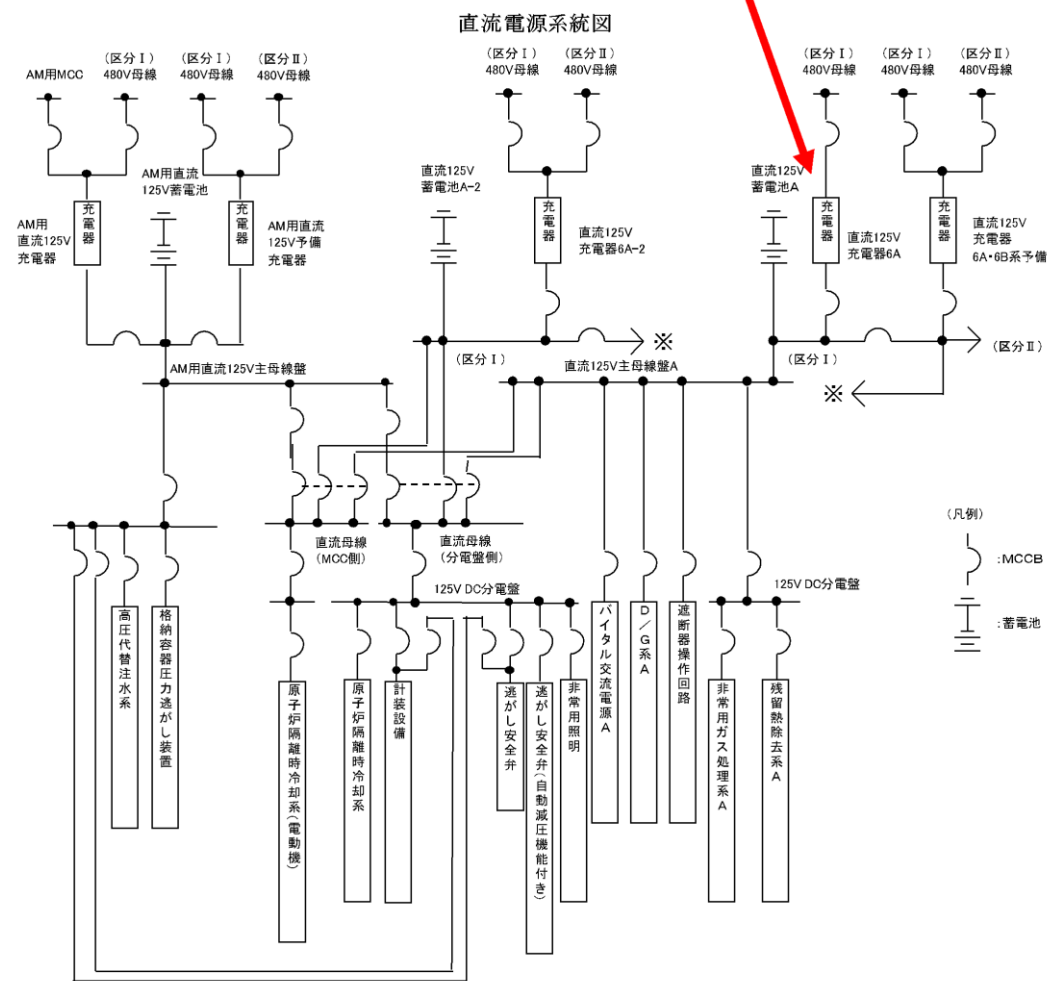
直流電源系統図

AM用MCC

（区分Ⅰ）
480V母線

（区分Ⅰ）
480V母線

（区分Ⅱ）
480V母線

AM用直流125V蓄電池

充電器

AM用直流125V充電器

充電器

AM用直流125V予備充電器

（区分Ⅰ）
480V母線

（区分Ⅱ）
480V母線

直流125V蓄電池A-2

充電器

直流125V充電器6A-2

※

（区分Ⅰ）
480V母線

（区分Ⅰ）
480V母線

（区分Ⅱ）
480V母線

直流125V蓄電池A

充電器

直流125V充電器6A

充電器

直流125V充電器6A・6B系予備

（区分Ⅰ）

直流125V主母線盤A

（区分Ⅰ）

（区分Ⅱ）

※

AM用直流125V主母線盤

直流母線（MCC側）

直流母線（分電盤側）

125V DC分電盤

125V DC分電盤

（凡例）

:MCCB

:蓄電池

高圧代替注水系

格納容器圧力逃がし装置

原子炉隔離時冷却系（電動機）

原子炉隔離時冷却系

計装設備

逃がし安全弁

逃がし安全弁（自動減圧機能付き）

非常用照明

バイタル交流電源A

D／G系A

遮断器操作回路

非常用ガス処理系A

残留熱除去系A